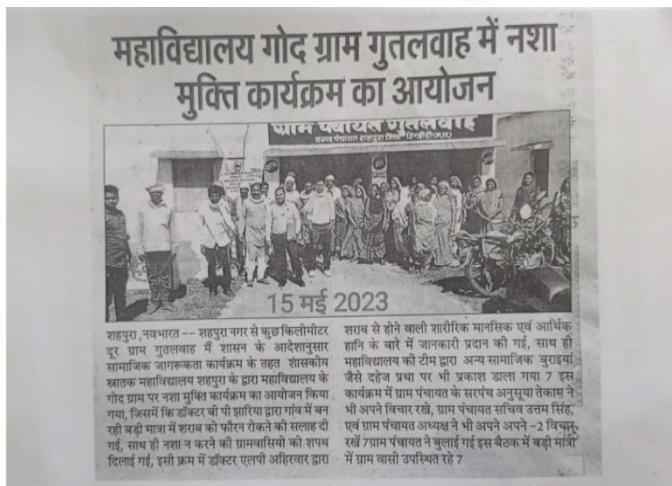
महाविद्यालय गोद ग्राम गुतलवाह में नशा मुक्ति कार्यक्रम का आयोजन

ग्राम पंचायत गुतलवाह

15 मई 2023

शहपुरा, नवभारत -- शहपुरा नगर से कुछ किलोमीटर दूर ग्राम गुतलवाह में शासन के आदेशानुसार सामाजिक जागरूकता कार्यक्रम के तहत शासकीय स्नातक महाविद्यालय शहपुरा के द्वारा महाविद्यालय के गोद ग्राम पर नशा मुक्ति कार्यक्रम का आयोजन किया गया, जिसमें कि डॉक्टर बी पी झारिया द्वारा गांव में बन रही बड़ी मात्रा में शराब को फौरन रोकने की सलाह दी गई, साथ ही नशा न करने की ग्रामवासियों को शपथ दिलाई गई, इसी क्रम में डॉक्टर एलपी अहिरवार द्वारा शराब से होने वाली शारीरिक मानसिक एवं आर्थिक हानि के बारे में जानकारी प्रदान की गई, साथ ही महाविद्यालय की टीम द्वारा अन्य सामाजिक बुराइयां जैसे दहेज प्रथा पर भी प्रकाश डाला गया 7 इस कार्यक्रम में ग्राम पंचायत के सरपंच अनुसूया तेकाम ने भी अपने विचार रखे, ग्राम पंचायत सचिव उत्तम सिंह, एवं ग्राम पंचायत अध्यक्ष ने भी अपने अपने -2 विचार रखें 7ग्राम पंचायत ने बुलाई गई इस बैठक में बड़ी मात्रा में ग्राम वासी उपस्थित रहे 7